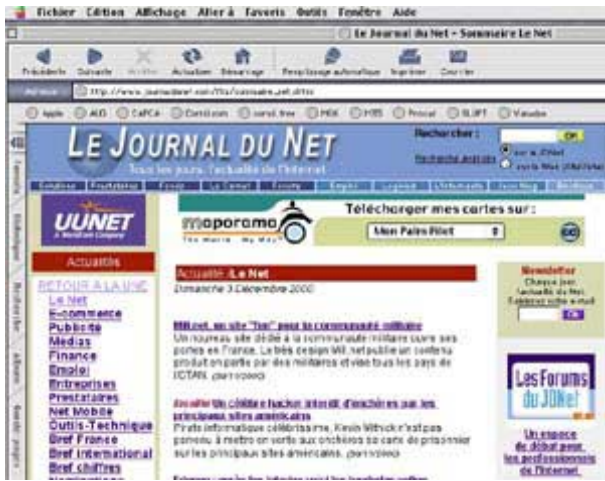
Fichier Edition Affichage Aller à Favoris Outils Fenêtre Aide

Le Journal du Net - Sommaire Le Net

Précédente Suivante Arrêter Actualiser Démarrage Remplissage automatique Imprimer Courrier

Adresse http://www.journaldunet.com/list/sommaire_net.shtml

Apple AUD CAFCA Comicom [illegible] HMX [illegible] Procal SLIPT Wanadoo

LE JOURNAL DU NET
Tous les jours, l'actualité de l'Internet

Rechercher :
OK
Recherche avancée
sur le JDNet
sur le Web (AltaVista)

UUNET
A WorldCom Company

maporama
The World... My Way

Télécharger mes cartes sur :
Mon Palm Pilot
GO

Actualités
RETOUR A LA UNE
Le Net
E-commerce
Publicité
Medias
Finance
Emploi
Entreprises
Prestataires
Net Mobile
Outils-Technique
Bref France
Bref International
Bref chiffres

Actualité : Le Net
Dimanche 3 Décembre 2000

Mil.net, un site "fun" pour la communauté militaire
Un nouveau site dédié à la communauté militaire ouvre ses portes en France. Le très design Mil.net publie un contenu produit en partie par des militaires et vise tous les pays de l'OTAN. (service)

Exclusif Un célèbre hacker interdit d'enchères sur les principaux sites américains
Pirate informatique célébrissime, Kevin Mitnick n'est pas parvenu à mettre en vente aux enchères sa carte de prisonnier sur les principaux sites américains. (service)

Newsletter
Chaque jour, l'actualité du Net.
Saisissez votre e-mail
OK

Les Forums du JDNet
Un espace de débat pour les professionnels de l'Internet